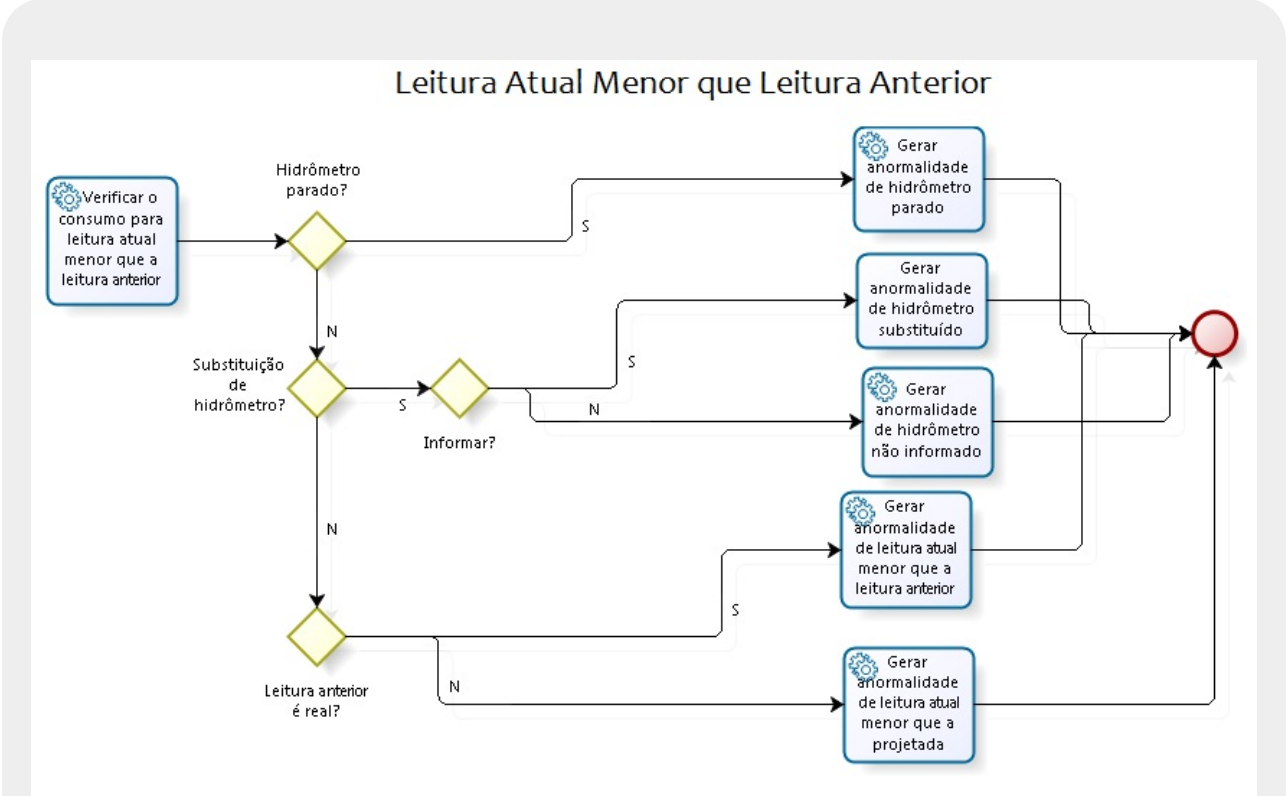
Leitura Atual Menor que Leitura Anterior

Verificar o consumo para leitura atual menor que a leitura anterior

Hidrômetro parado?

S

Gerar anormalidade de hidrômetro parado

N

Substituição de hidrômetro?

S

Informar?

S

Gerar anormalidade de hidrômetro substituído

N

Gerar anormalidade de hidrômetro não informado

N

Leitura anterior é real?

S

Gerar anormalidade de leitura atual menor que a leitura anterior

N

Gerar anormalidade de leitura atual menor que a projetada